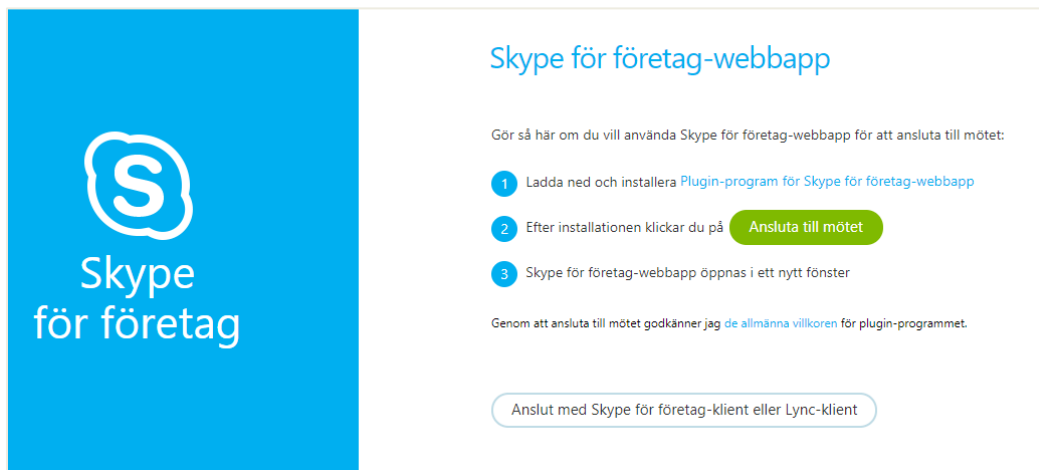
S

Skype
för företag

Skype för företag-webbapp

Gör så här om du vill använda Skype för företag-webbapp för att ansluta till mötet:

1 Ladda ned och installera Plugin-program för Skype för företag-webbapp

2 Efter installationen klickar du på Ansluta till mötet

3 Skype för företag-webbapp öppnas i ett nytt fönster

Genom att ansluta till mötet godkänner jag de allmänna villkoren för plugin-programmet.

Anslut med Skype för företag-klient eller Lync-klient